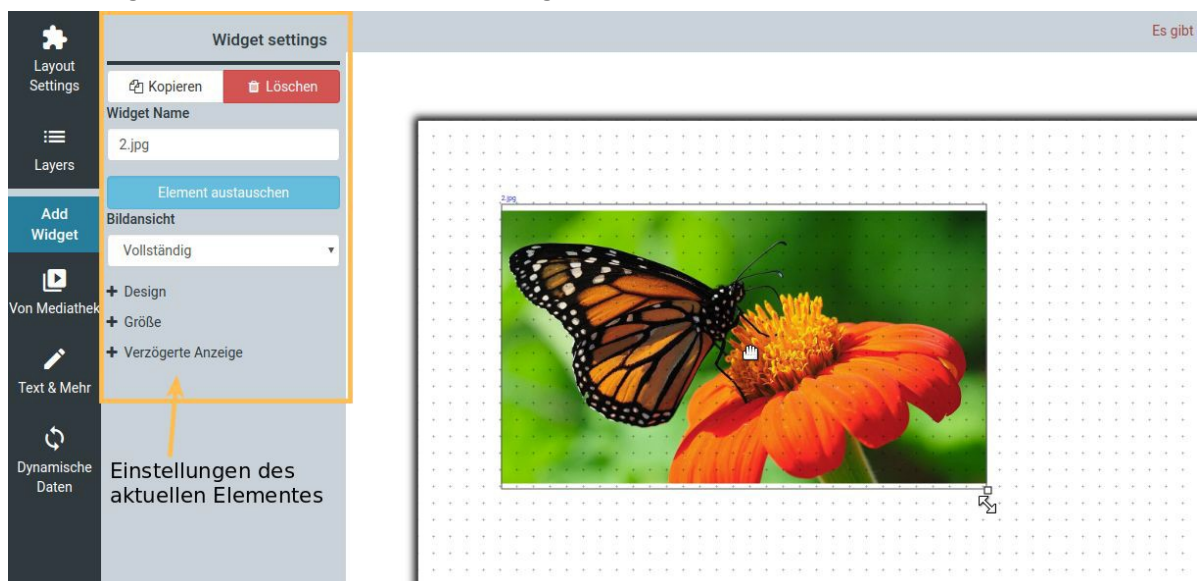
Layout Settings

Layers

Add Widget

Von Mediathek

Text & Mehr

Dynamische Daten

Widget settings

Kopieren

Löschen

Widget Name

2.jpg

Element austauschen

Bildansicht

Vollständig

+ Design

+ Größe

+ Verzögerte Anzeige

Einstellungen des aktuellen Elementes

Es gibt

2.jpg